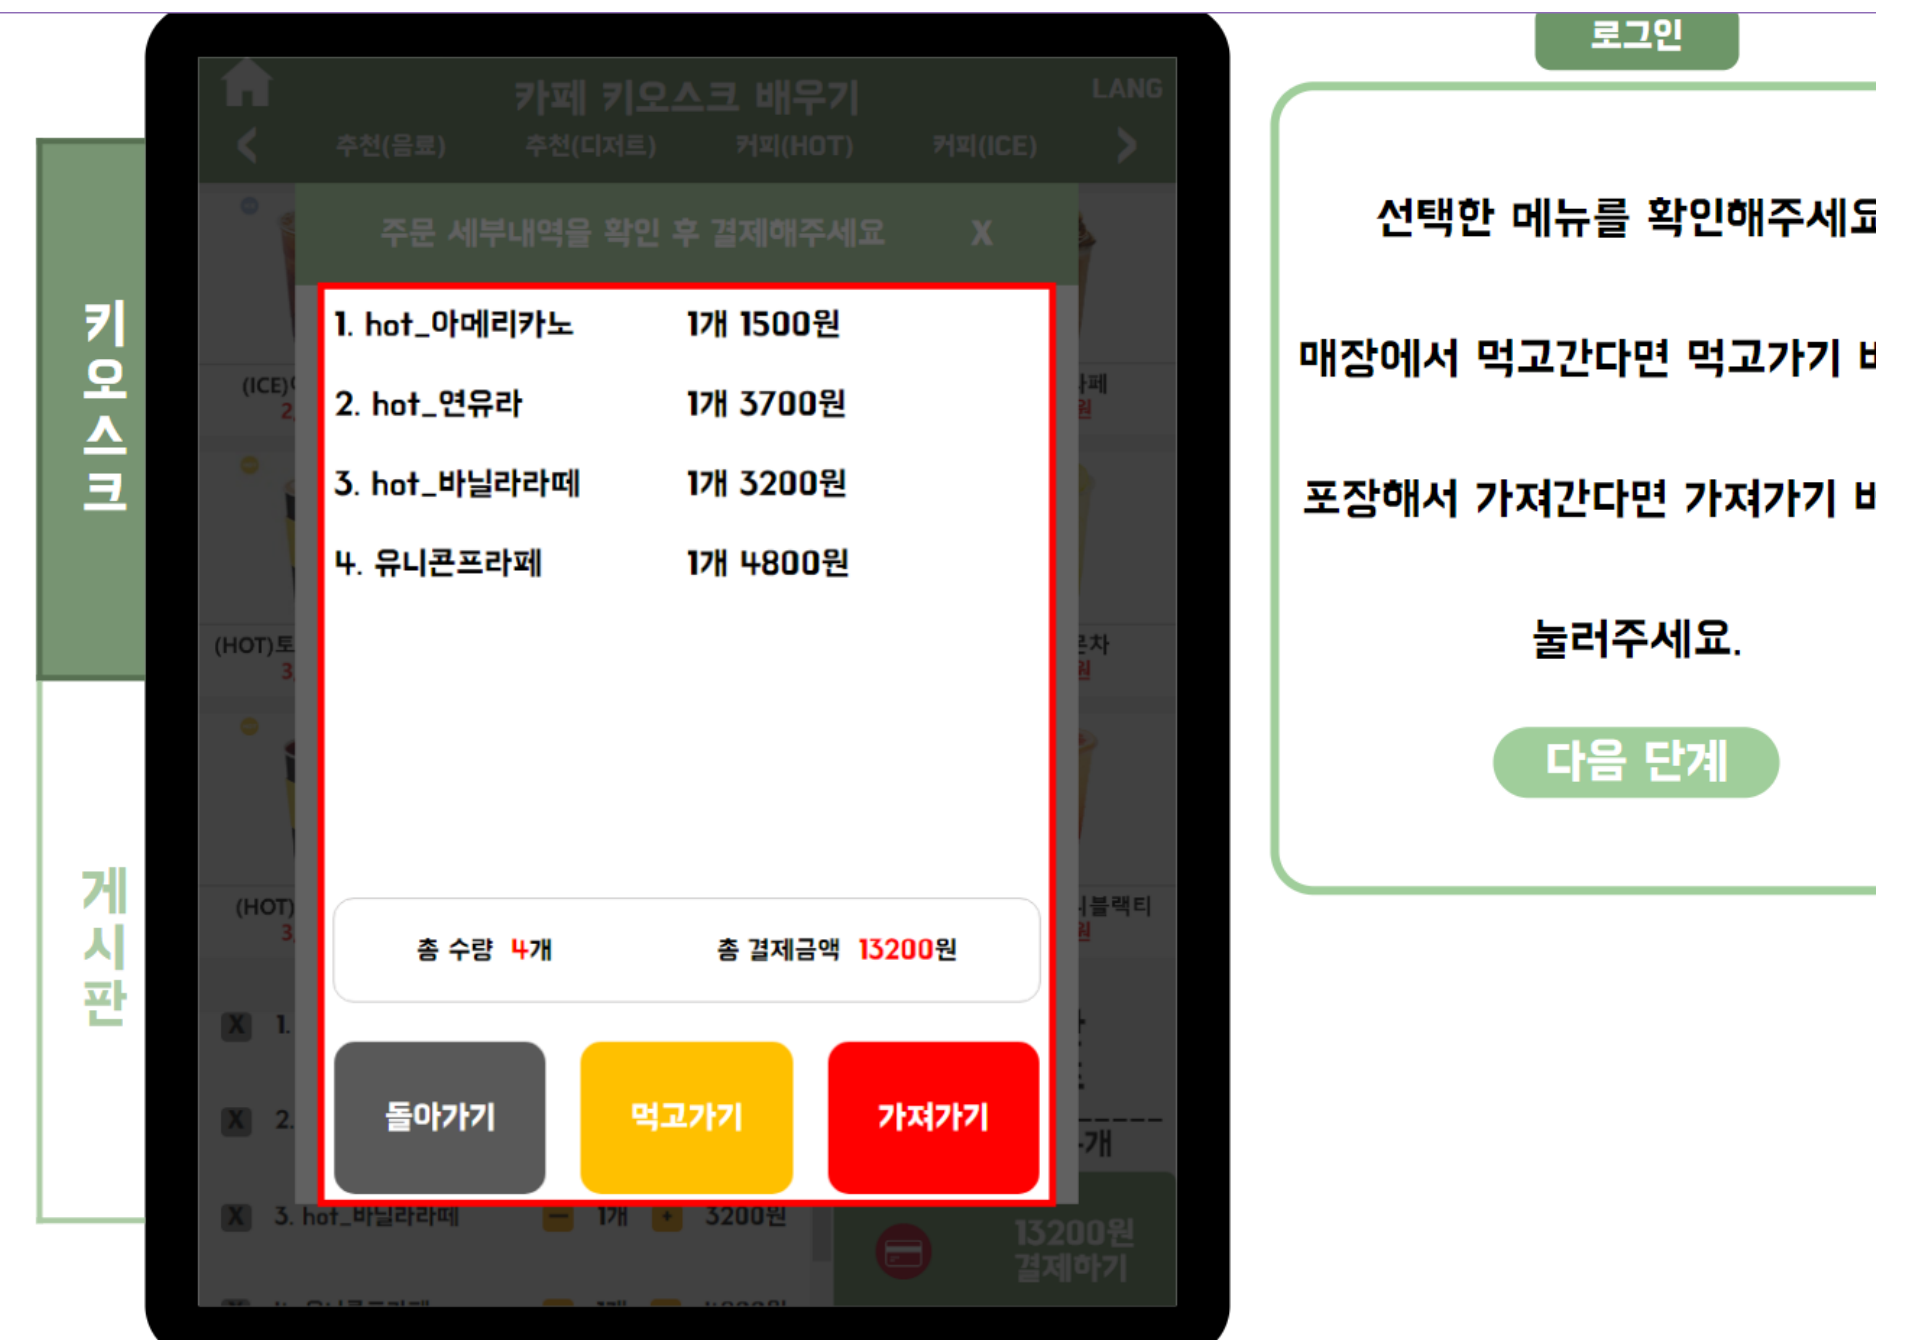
로그인

키오스크

게시판

카페 키오스크 배우기

LANG

추천(음료) 추천(디저트) 커피(HOT) 커피(ICE)

주문 세부내역을 확인 후 결제해주세요 X

1. hot_아메리카노 1개 1500원

2. hot_연유라 1개 3700원

3. hot_바닐라라떼 1개 3200원

4. 유니콘프라페 1개 4800원

총 수량 4개 총 결제금액 13200원

돌아가기 먹고가기 가져가기

(ICE)
2

(HOT)토
3

(HOT)
3

X 1.

X 2.

X 3. hot_바닐라라떼 − 1개 + 3200원

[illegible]

카페
원

은차
원

블랙티
원

개

13200원
결제하기

선택한 메뉴를 확인해주세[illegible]

매장에서 먹고간다면 먹고가기 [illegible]

포장해서 가져간다면 가져가기 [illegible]

눌러주세요.

다음 단계